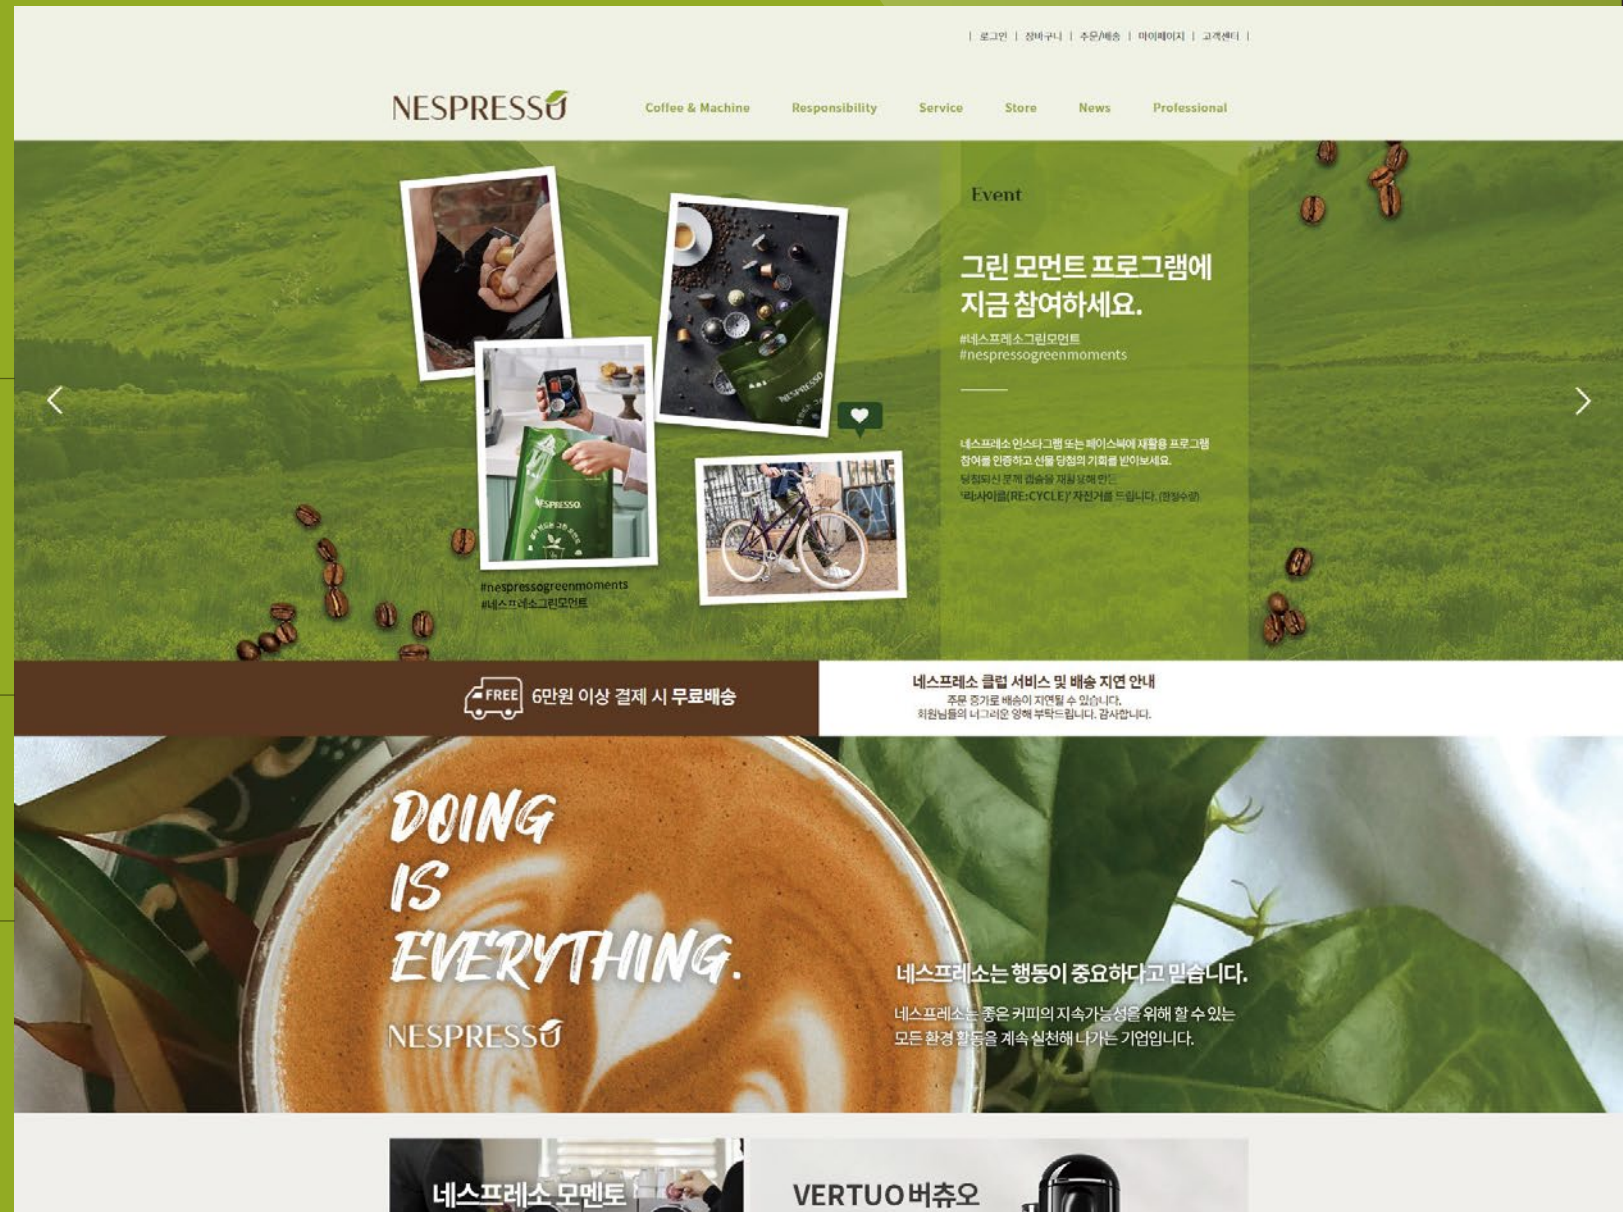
| 로그인 | 장바구니 | 주문/배송 | 마이페이지 | 고객센터 |

NESPRESSO

Coffee & Machine Responsibility Service Store News Professional

Event

그린 모먼트 프로그램에 지금 참여하세요.

#네스프레소그린모먼트
#nespressogreenmoments

네스프레소 인스타그램 또는 페이스북에 재활용 프로그램 참여를 인증하고 선물 당첨의 기회를 받아보세요.
당첨되신 분께 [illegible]
'리사이클(RE:CYCLE)' 자전거를 드립니다. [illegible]

#nespressogreenmoments
#네스프레소그린모먼트

FREE 6만원 이상 결제 시 무료배송

네스프레소 클럽 서비스 및 배송 지연 안내
주문 증가로 배송이 지연될 수 있습니다.
회원님들의 너그러운 양해 부탁드립니다. 감사합니다.

DOING IS EVERYTHING.

NESPRESSO

네스프레소는 행동이 중요하다고 믿습니다.

네스프레소는 좋은 커피의 지속가능성을 위해 할 수 있는 모든 환경 활동을 계속 실천해 나가는 기업입니다.

네스프레소 모멘토

VERTUO 버츄오